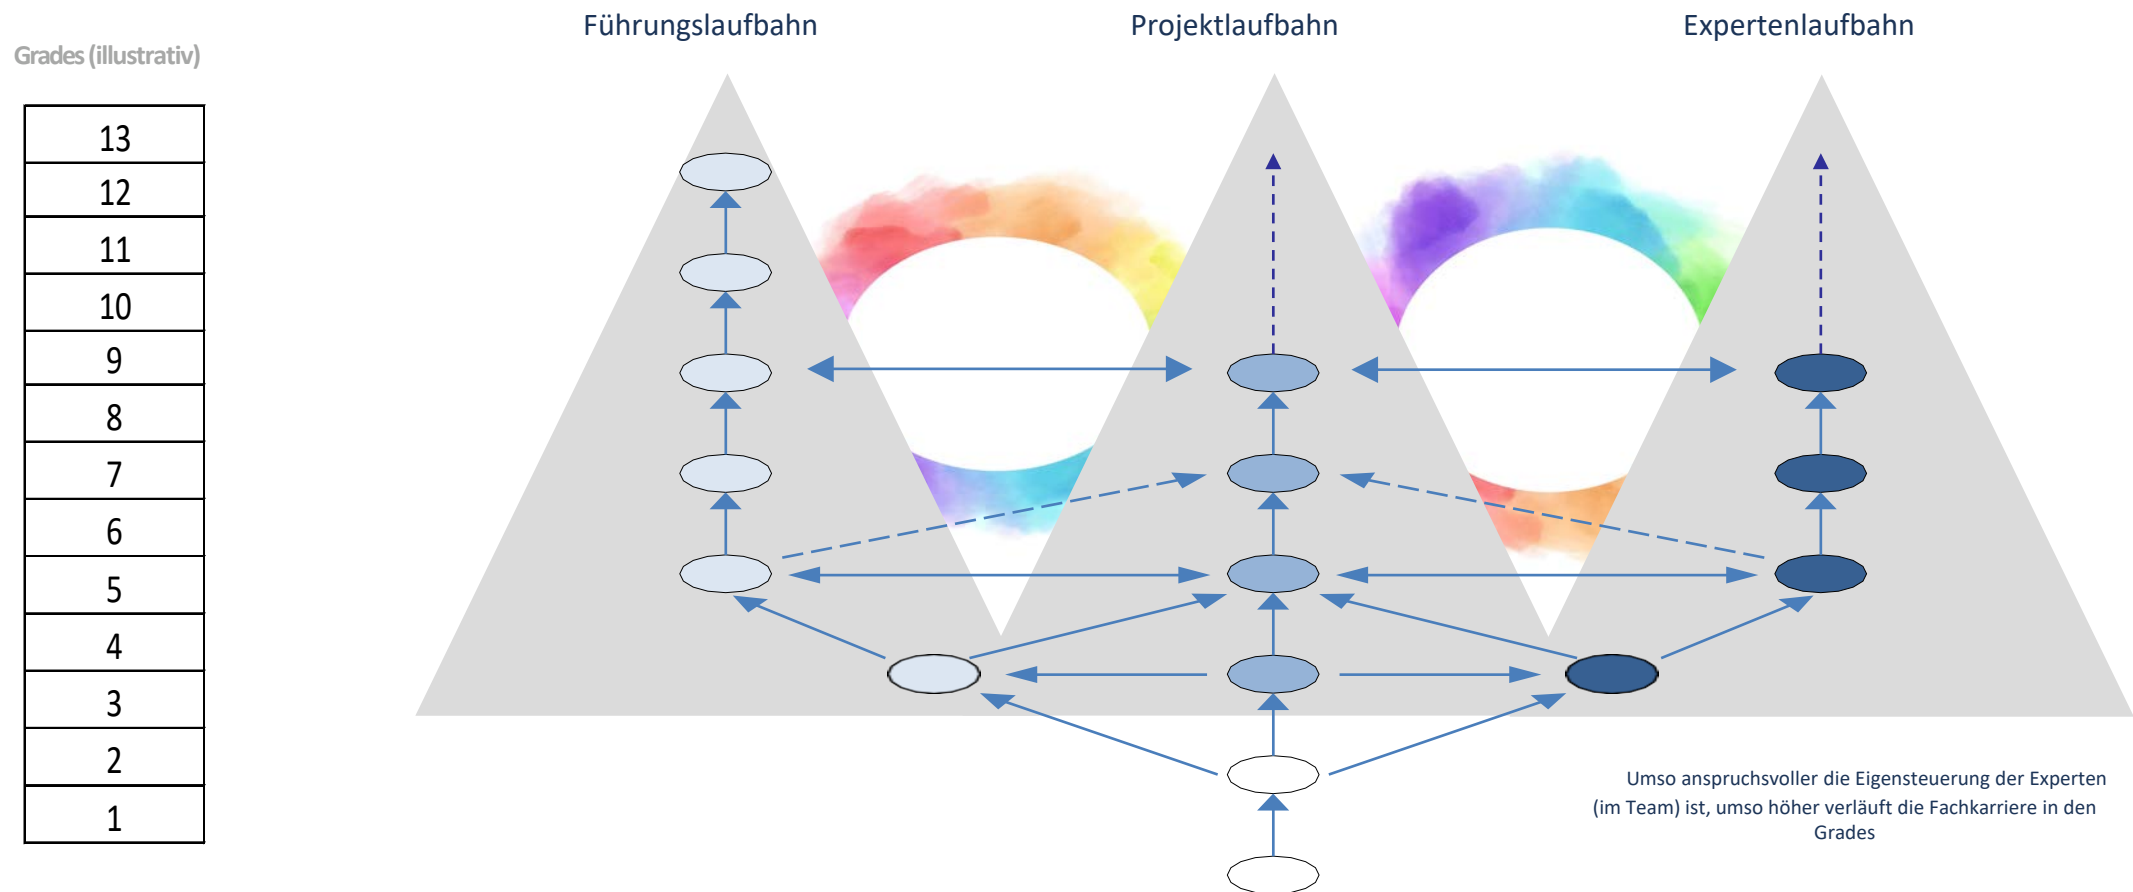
Grades (illustrativ)

| 13 |
|---|
| 12 |
| 11 |
| 10 |
| 9 |
| 8 |
| 7 |
| 6 |
| 5 |
| 4 |
| 3 |
| 2 |
| 1 |

Führungslaufbahn

Projektlaufbahn

Expertenlaufbahn

Umso anspruchsvoller die Eigensteuerung der Experten (im Team) ist, umso höher verläuft die Fachkarriere in den Grades